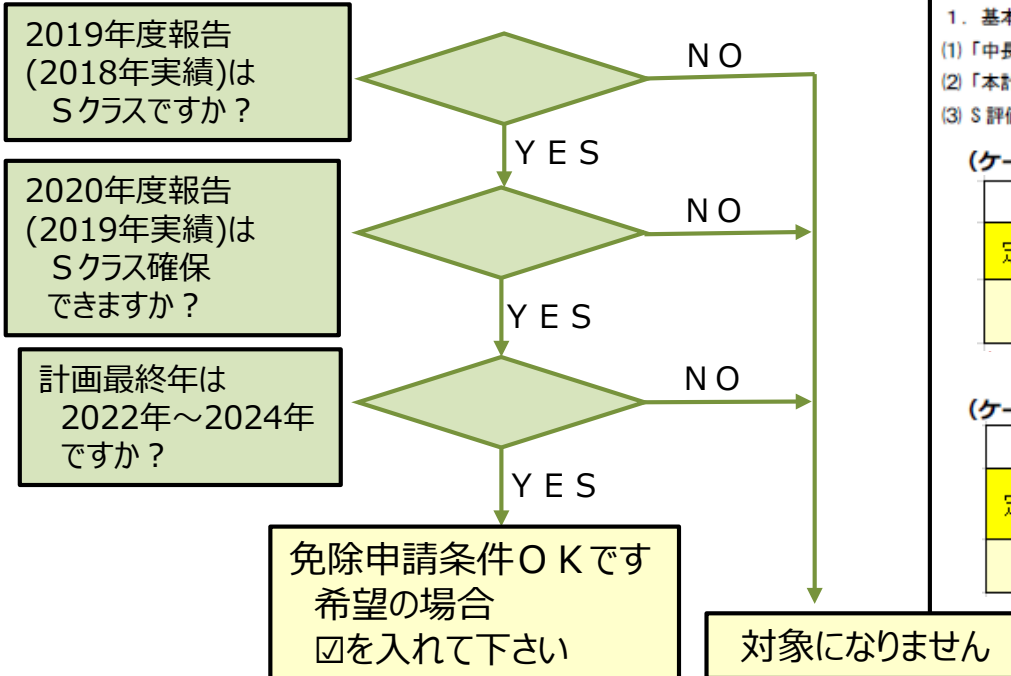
2019年度報告
(2018年実績)は
Sクラスですか？

NO

YES

2020年度報告
(2019年実績)は
Sクラス確保
できますか？

NO

YES

計画最終年は
2022年～2024年
ですか？

NO

YES

免除申請条件ＯＫです
希望の場合
☑を入れて下さい

対象になりません

1．基本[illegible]
(1)「中長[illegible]
(2)「本計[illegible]
(3) S 評価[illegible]
(ケー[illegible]
定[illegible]
(ケー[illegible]
定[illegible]